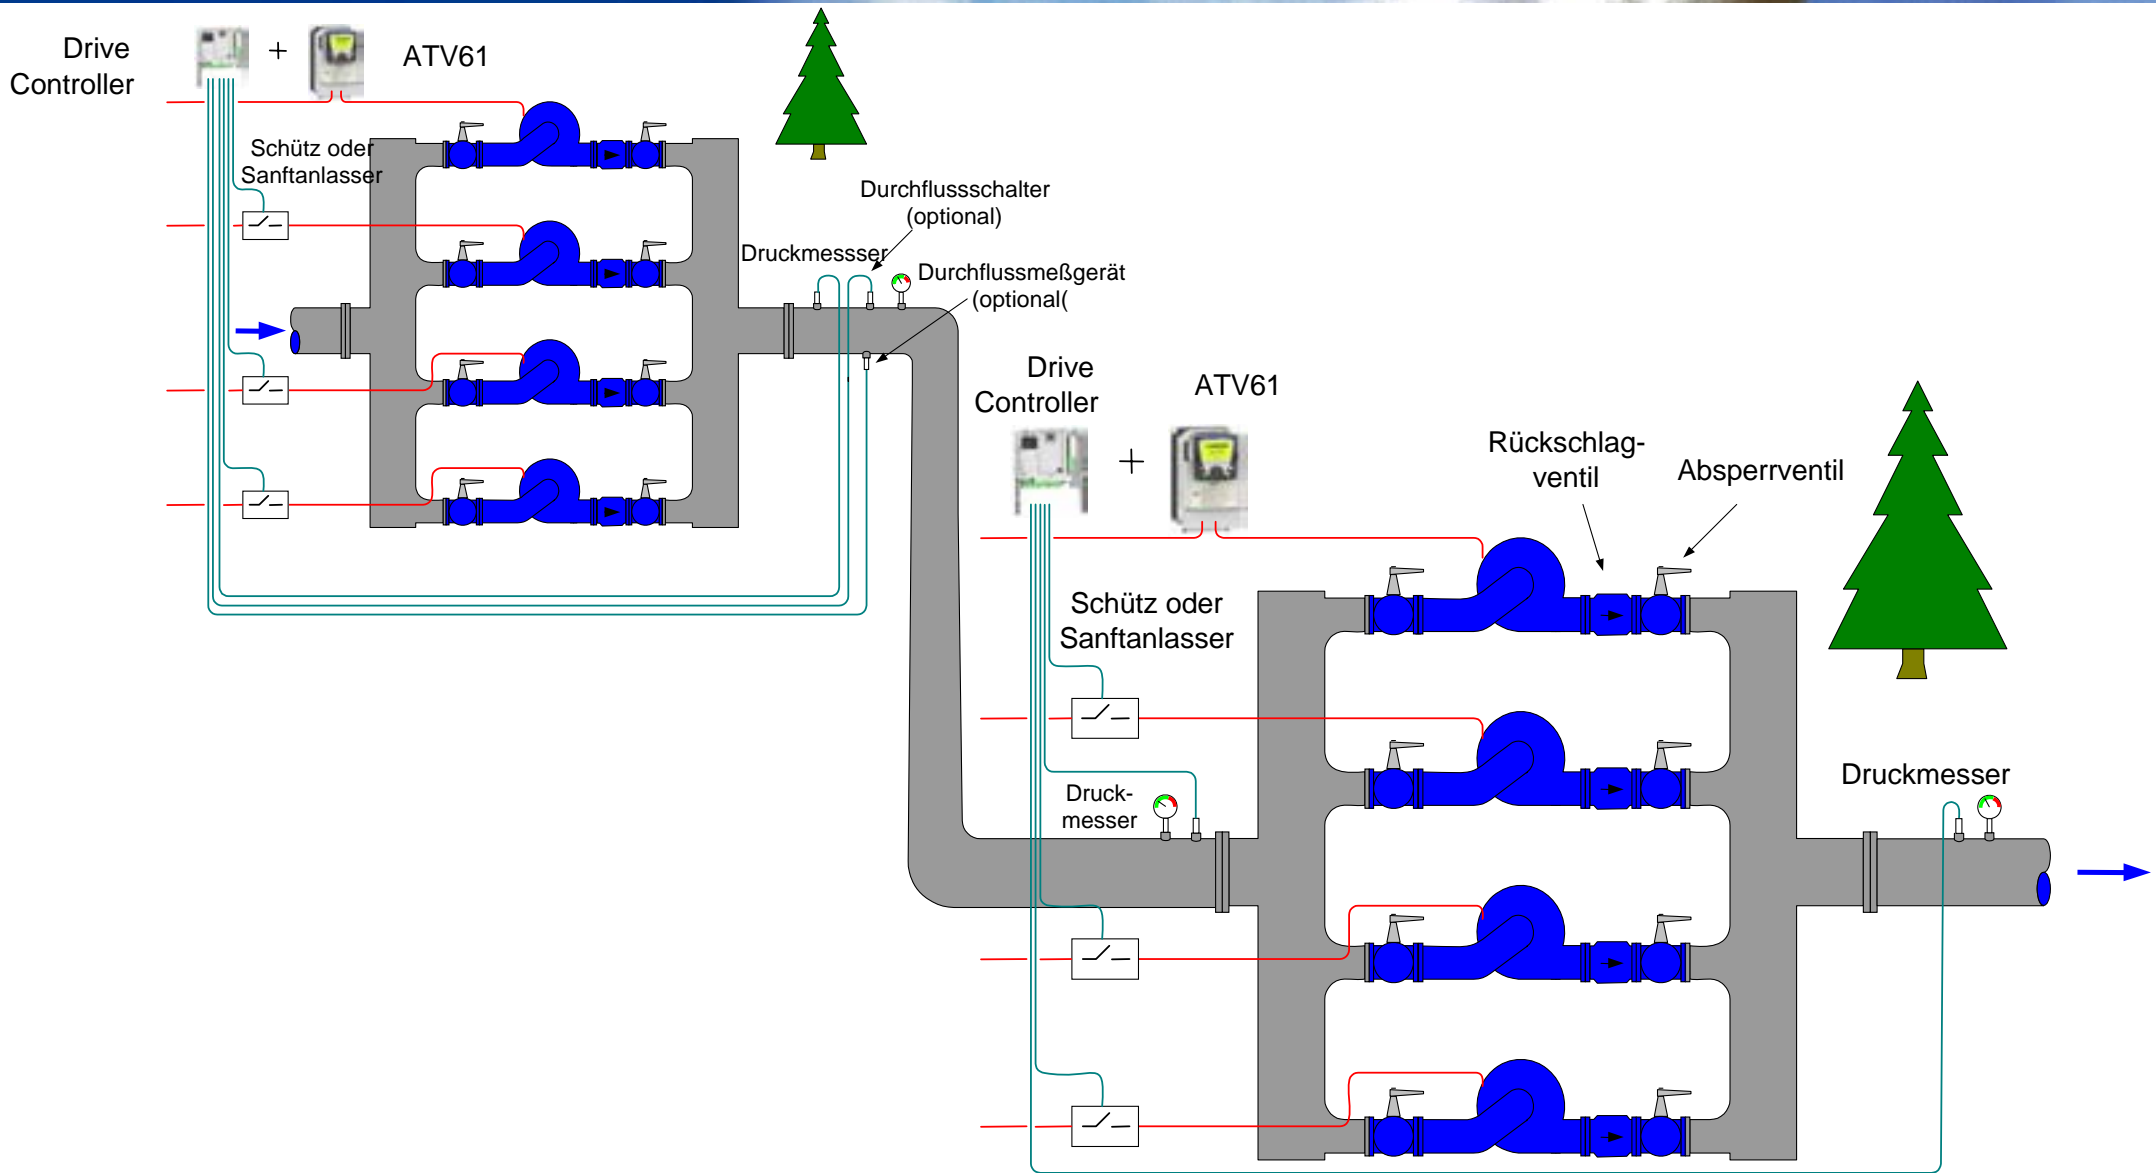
Drive Controller

+

ATV61

Schütz oder Sanftanlasser

Durchflussschalter (optional)

Druckmessser

Durchflussmeßgerät (optional(

Drive Controller

+

ATV61

Rückschlag-ventil

Absperrventil

Schütz oder Sanftanlasser

Druck-messer

Druckmesser